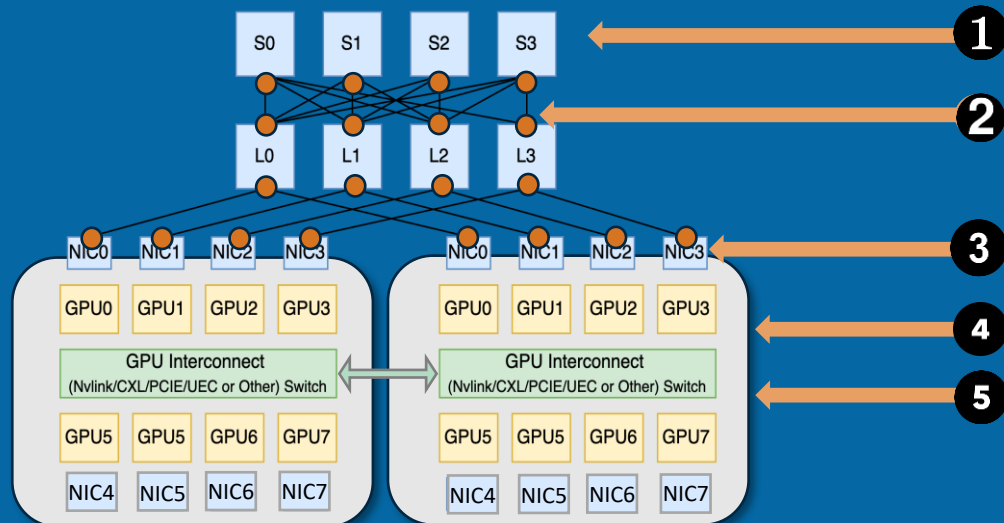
S0 S1 S2 S3

1

2

L0 L1 L2 L3

NIC0 NIC1 NIC2 NIC3

3

GPU0 GPU1 GPU2 GPU3

4

GPU Interconnect
(Nvlink/CXL/PCIE/UEC or Other) Switch

5

GPU5 GPU5 GPU6 GPU7

NIC4 NIC5 NIC6 NIC7

NIC0 NIC1 NIC2 NIC3

GPU0 GPU1 GPU2 GPU3

GPU Interconnect
(Nvlink/CXL/PCIE/UEC or Other) Switch

GPU5 GPU5 GPU6 GPU7

NIC4 NIC5 NIC6 NIC7